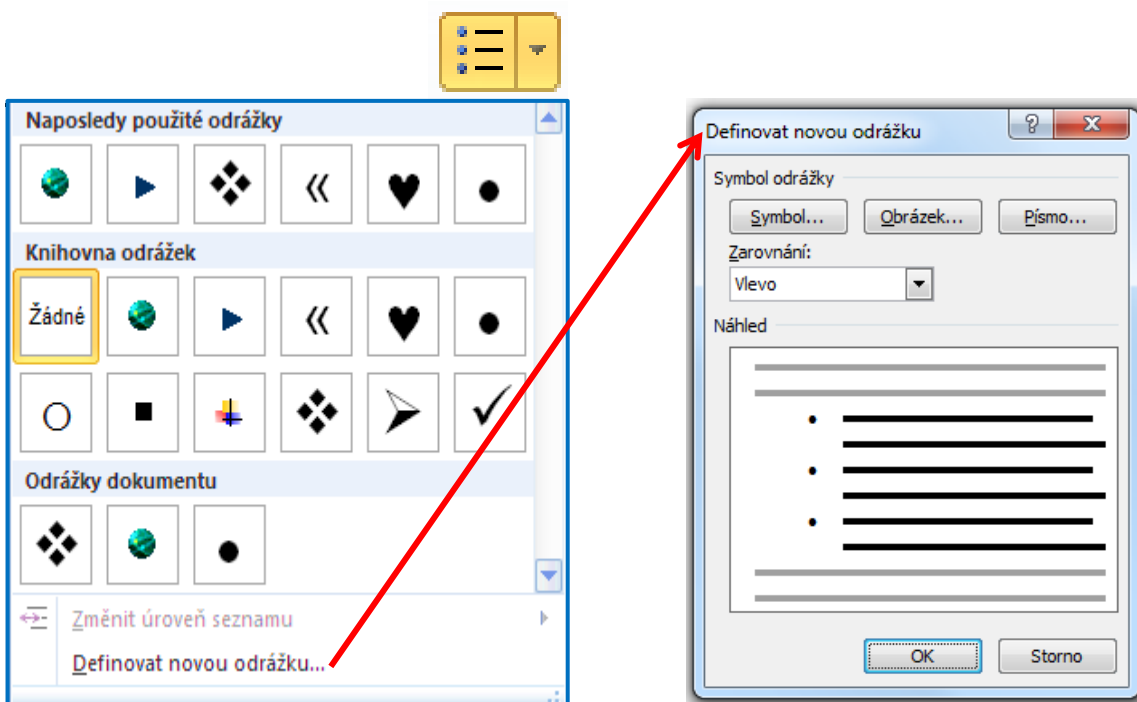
Naposledy použité odrážky

Knihovna odrážek

Žádné

Odrážky dokumentu

Změnit úroveň seznamu

Definovat novou odrážku...

Definovat novou odrážku

?

X

Symbol odrážky

Symbol...

Obrázek...

Písmo...

Zarovnání:

Vlevo

Náhled

OK

Storno